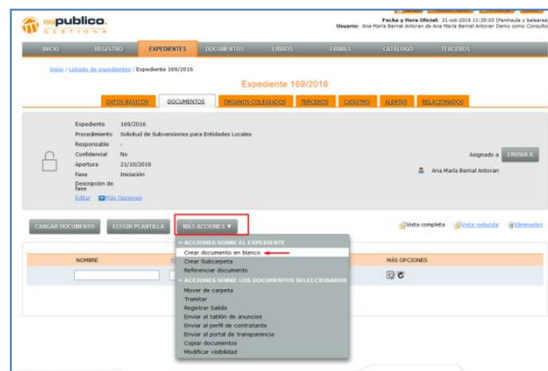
espublico
GESTIONA

Fecha y Hora Oficial: 21-oct-2016 11:35:03 (Península y Baleares)
Usuario: Ana María Bernal Antoran de Ana María Bernal Antoran Demo como Consulta

INICIO | REGISTRO | EXPEDIENTES | DOCUMENTOS | LIBROS | FIRMAS | CATÁLOGO | TERCEROS

Inicio / Listado de expedientes / Expediente 169/2016

Expediente 169/2016

DATOS BÁSICOS | DOCUMENTOS | ÓRGANOS COLEGIADOS | TERCEROS | CATASTRO | ALERTAS | RELACIONADOS

Expediente 169/2016
Procedimiento Solicitud de Subvenciones para Entidades Locales
Responsable -
Confidencial No
Apertura 21/10/2016
Fase Iniciación
Descripción de fase
Editar Más Opciones

Asignado a ENVIAR A
Ana María Bernal Antoran

CARGAR DOCUMENTO | ELEGIR PLANTILLA | MÁS ACCIONES ▼

Vista completa | Vista reducida | Eliminados

NOMBRE | MÁS OPCIONES

ACCIONES SOBRE EL EXPEDIENTE
Crear documento en blanco
Crear Subcarpeta
Referenciar documento
ACCIONES SOBRE LOS DOCUMENTOS SELECCIONADOS
Mover de carpeta
Tramitar
Registrar Salida
Enviar al tablón de anuncios
Enviar al perfil de contratante
Enviar al portal de transparencia
Copiar documentos
Modificar visibilidad